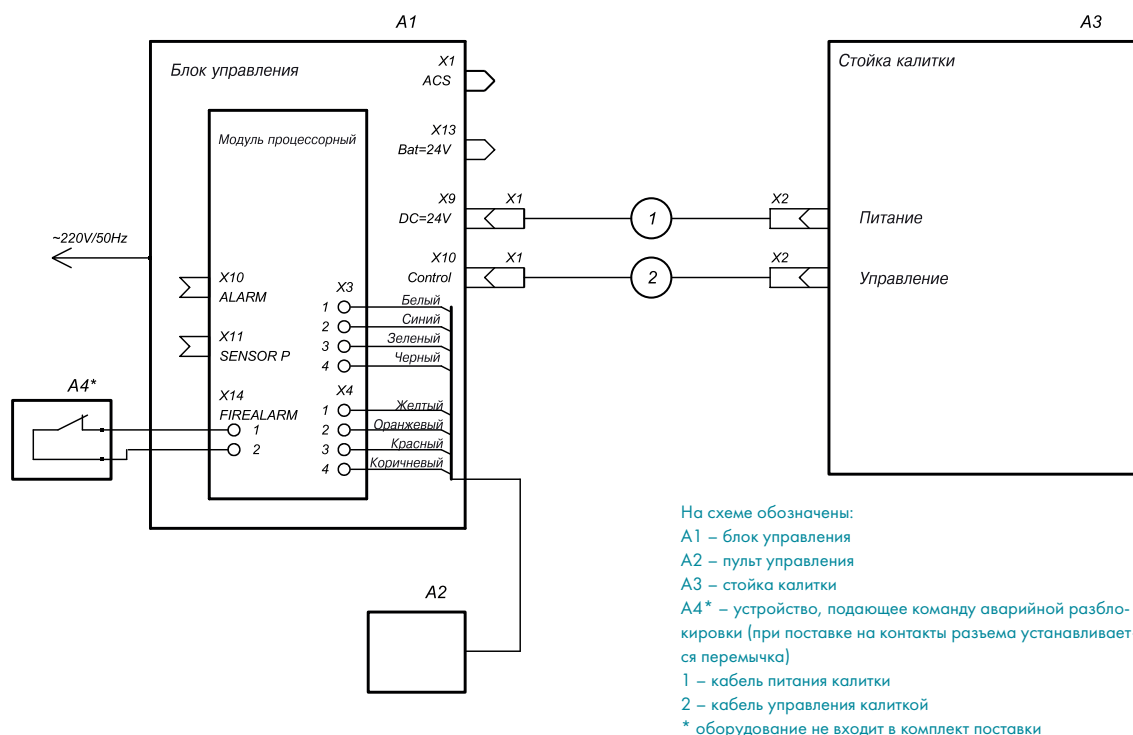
A1

A3

Блок управления

Стойка калитки

X1
ACS

Модуль процессорный

X13
Bat=24V

X9
DC=24V

X1

1

X2

Питание

~220V/50Hz

X10
Control

X1

2

X2

Управление

X10
ALARM

X3

1 Белый
2 Синий
3 Зеленый
4 Черный

X11
SENSOR P

A4*

X14
FIREALARM

X4

1 Желтый
2 Оранжевый
3 Красный
4 Коричневый

1
2

A2

На схеме обозначены:
А1 – блок управления
А2 – пульт управления
А3 – стойка калитки
А4* – устройство, подающее команду аварийной разблокировки (при поставке на контакты разъема устанавливает ся перемычка)
1 – кабель питания калитки
2 – кабель управления калиткой
* оборудование не входит в комплект поставки